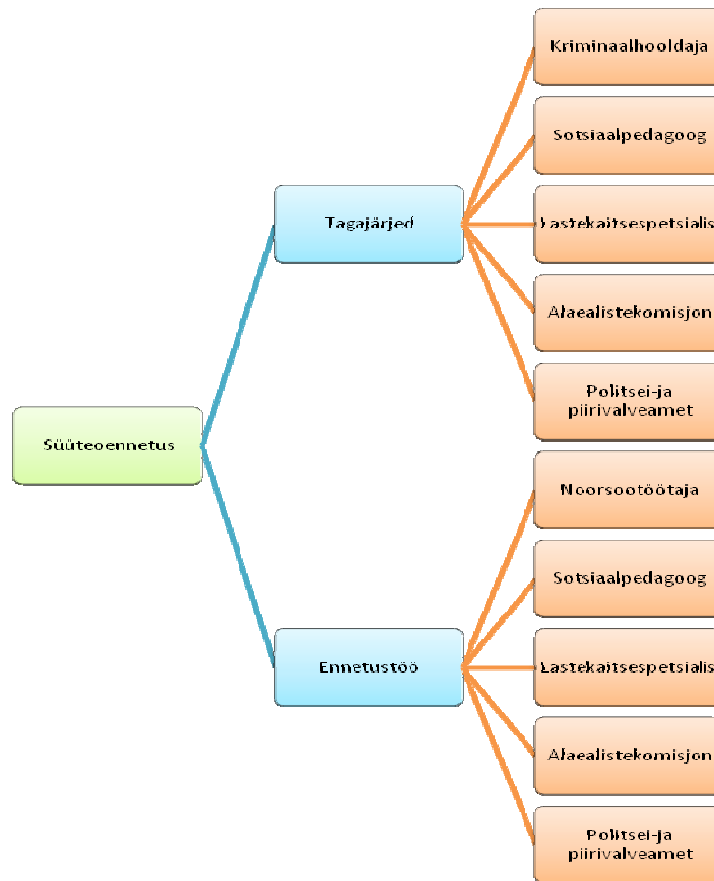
Süüteoennetus

Tagajärjed

Kriminaalhooldaja

Sotsiaalpedagoog

Lastekaitsespetsialis

Alaealistekomisjon

Politsei-ja piirivalveamet

Ennetustöö

Noorsootöötaja

Sotsiaalpedagoog

Lastekaitsespetsialis

Alaealistekomisjon

Politsei-ja piirivalveamet